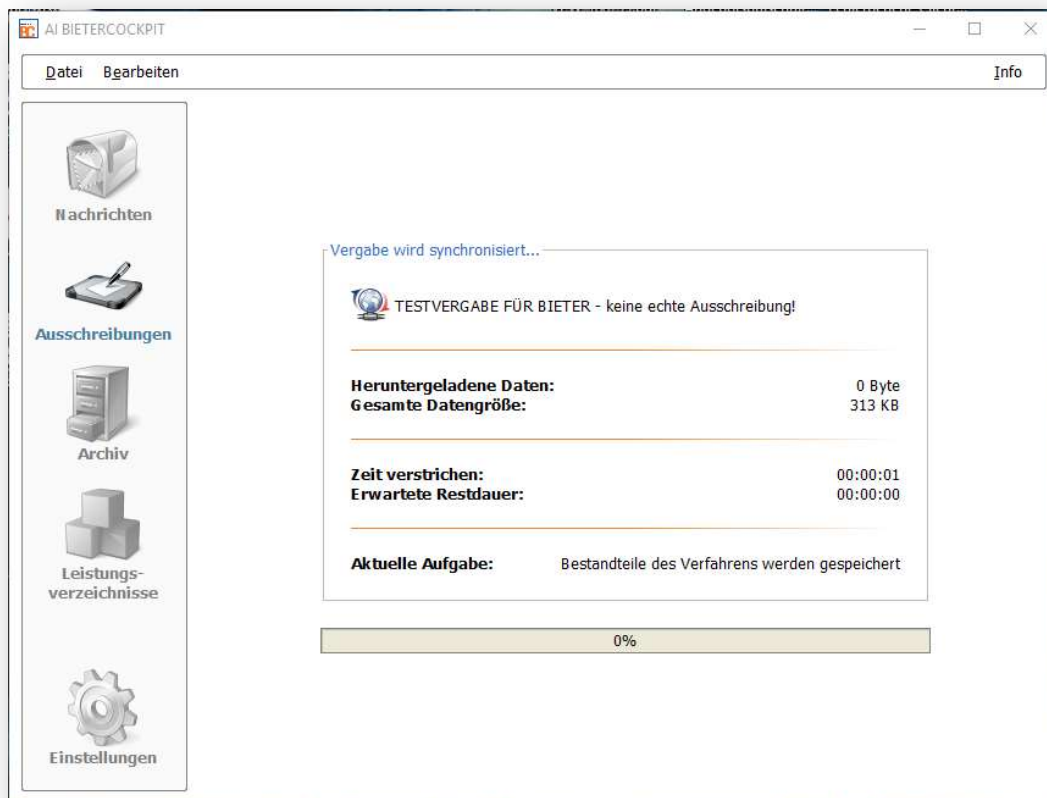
AI BIETERCOCKPIT

Datei Bearbeiten

Info

Nachrichten

Ausschreibungen

Archiv

Leistungsverzeichnisse

Einstellungen

Vergabe wird synchronisiert...

TESTVERGABE FÜR BIETER - keine echte Ausschreibung!

Heruntergeladene Daten: 0 Byte
Gesamte Datengröße: 313 KB

Zeit verstrichen: 00:00:01
Erwartete Restdauer: 00:00:00

Aktuelle Aufgabe: Bestandteile des Verfahrens werden gespeichert

0%